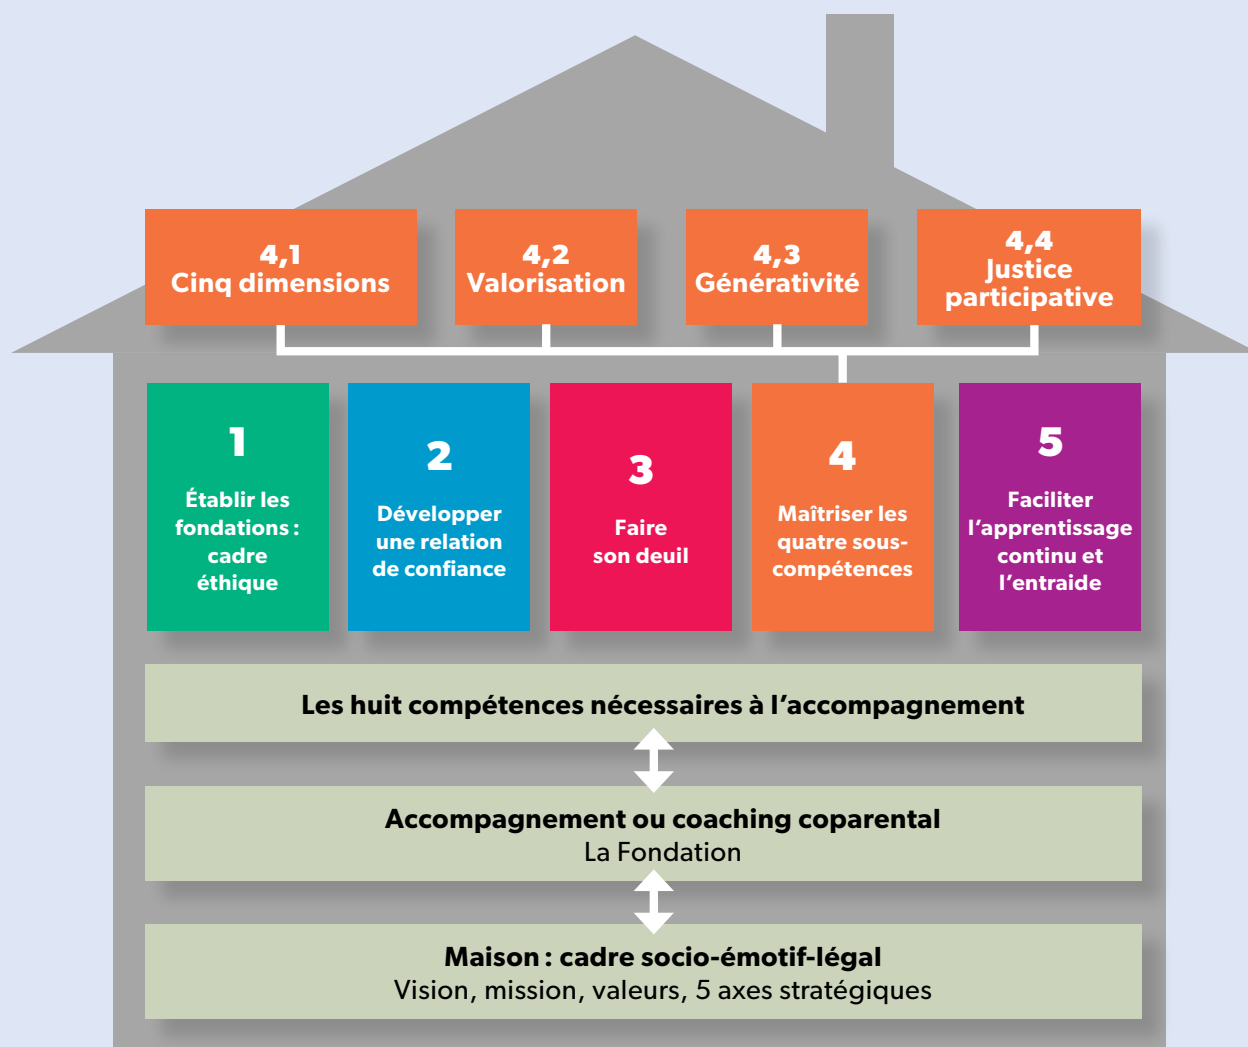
4,1
Cinq dimensions

4,2
Valorisation

4,3
Générativité

4,4
Justice participative

1
Établir les fondations : cadre éthique

2
Développer une relation de confiance

3
Faire son deuil

4
Maîtriser les quatre sous-compétences

5
Faciliter l'apprentissage continu et l'entraide

Les huit compétences nécessaires à l'accompagnement

Accompagnement ou coaching coparental
La Fondation

Maison : cadre socio-émotif-légal
Vision, mission, valeurs, 5 axes stratégiques